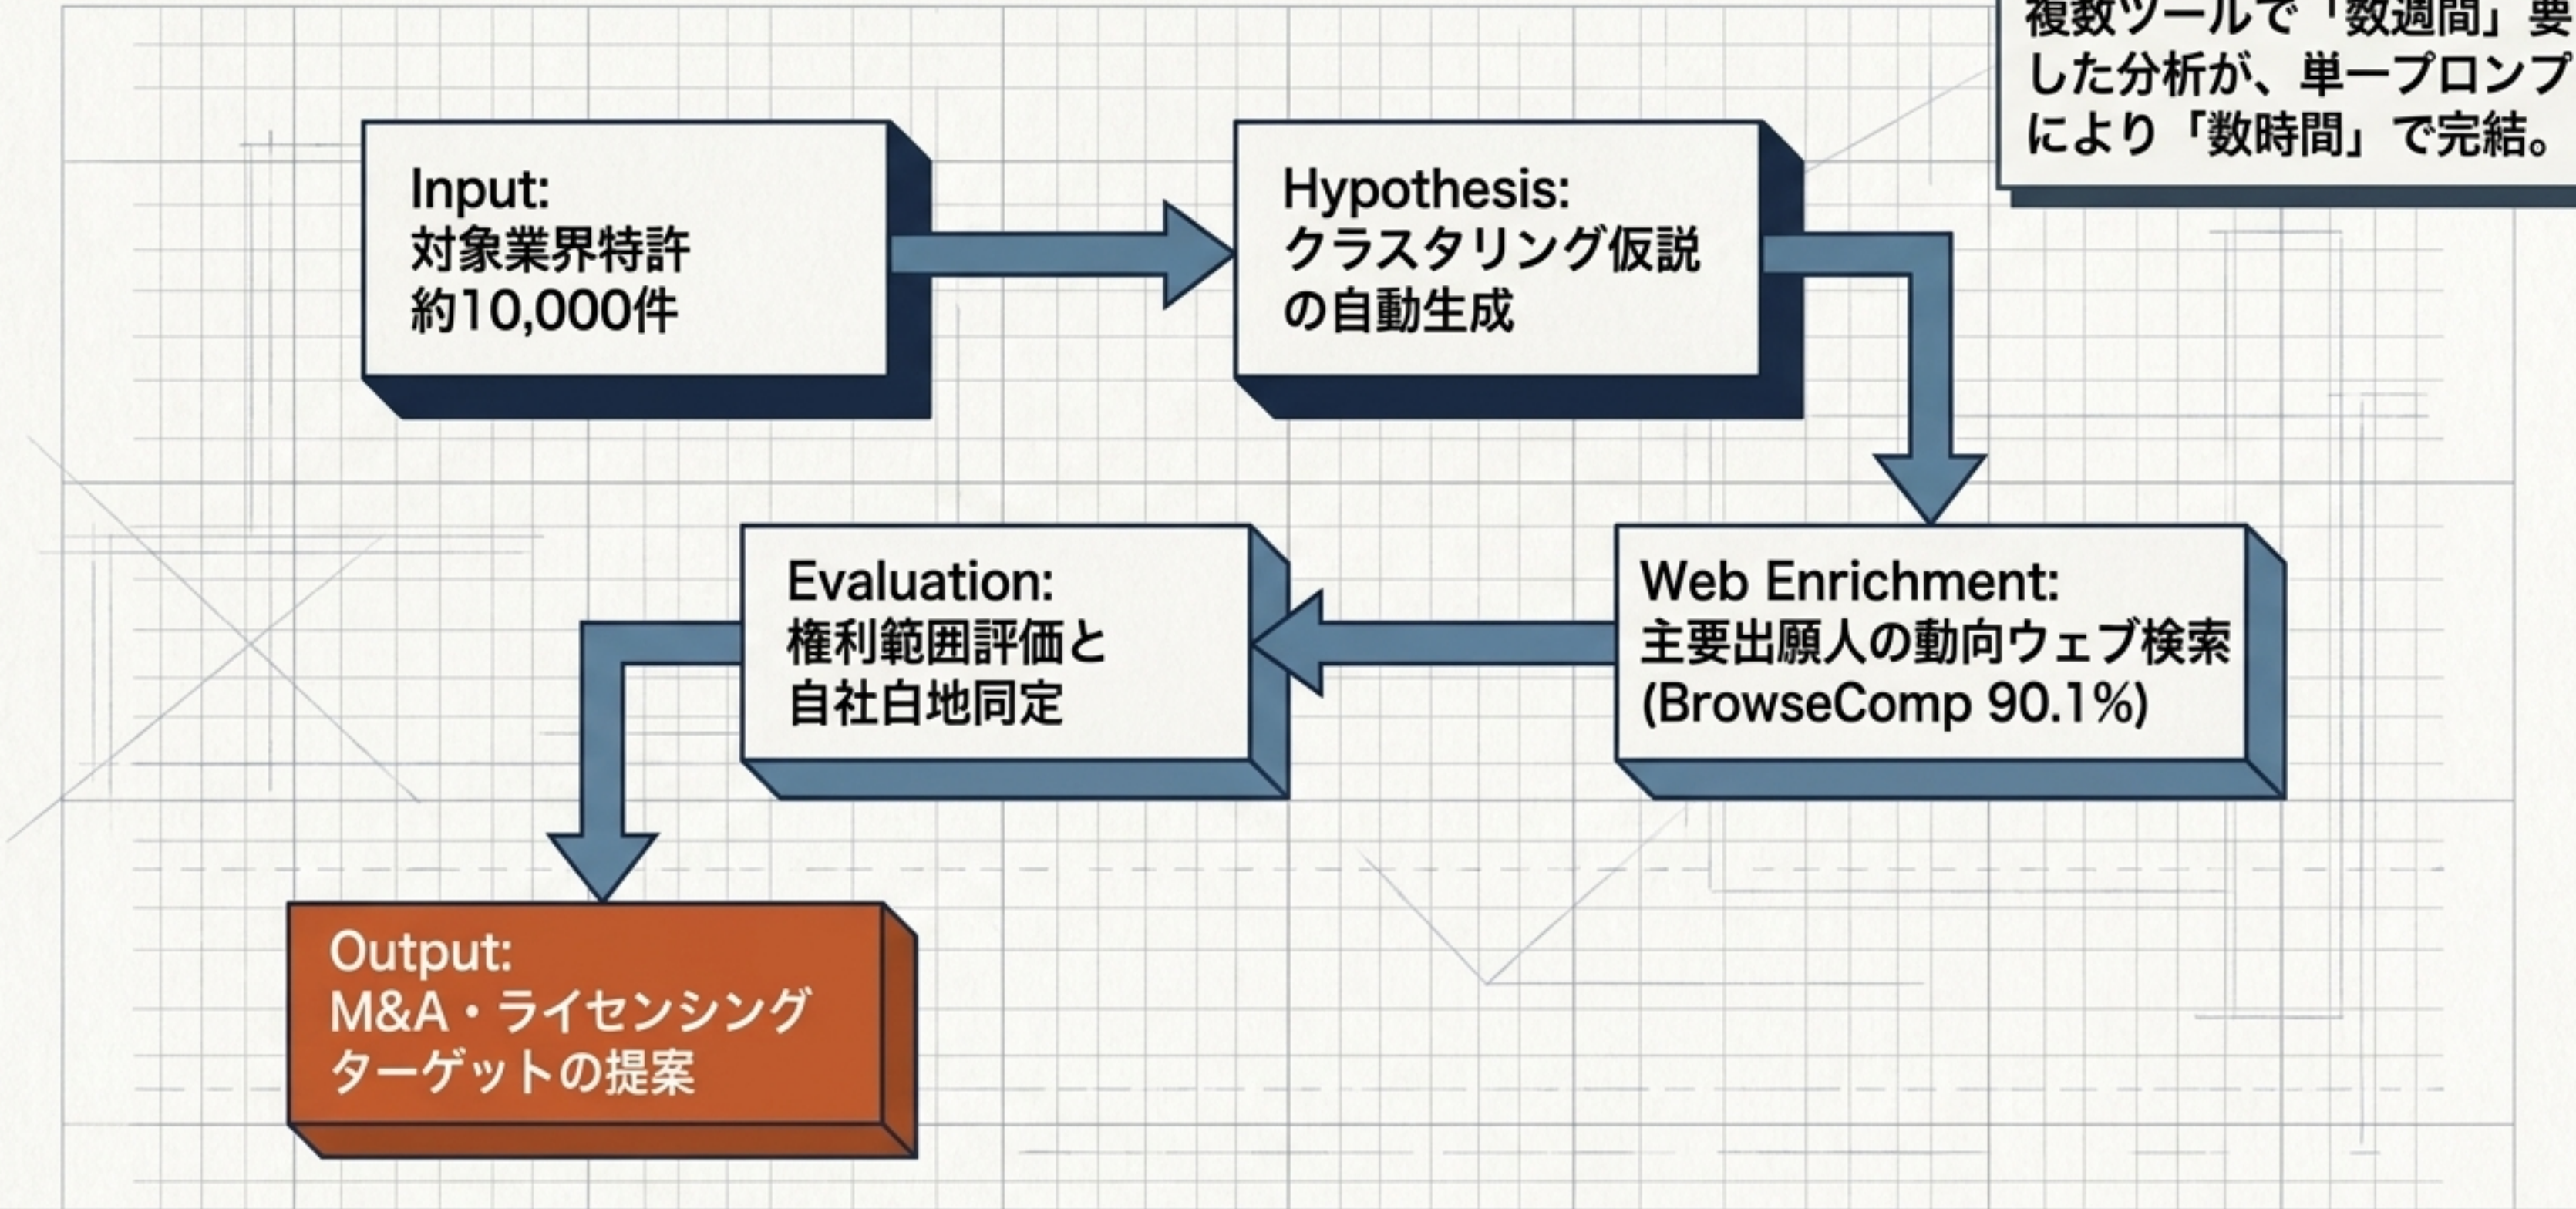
複数ツールで「数週間」要
した分析が、単一プロンプ
により「数時間」で完結。

Input:
対象業界特許
約10,000件

Hypothesis:
クラスタリング仮説
の自動生成

Web Enrichment:
主要出願人の動向ウェブ検索
(BrowseComp 90.1%)

Evaluation:
権利範囲評価と
自社白地同定

Output:
M&A・ライセンシング
ターゲットの提案